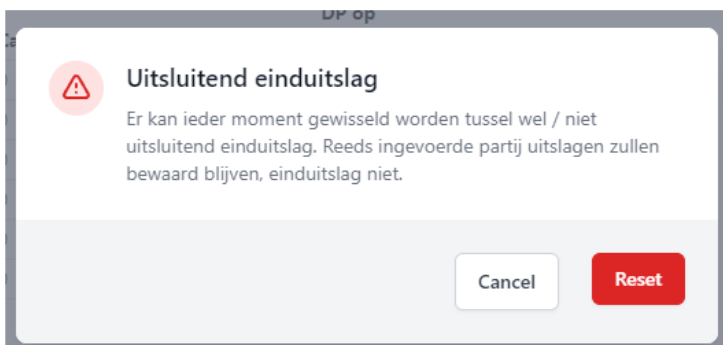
DP op

Uitsluitend einduitslag

Er kan ieder moment gewisseld worden tussel wel / niet uitsluitend einduitslag. Reeds ingevoerde partij uitslagen zullen bewaard blijven, einduitslag niet.

Cancel

Reset